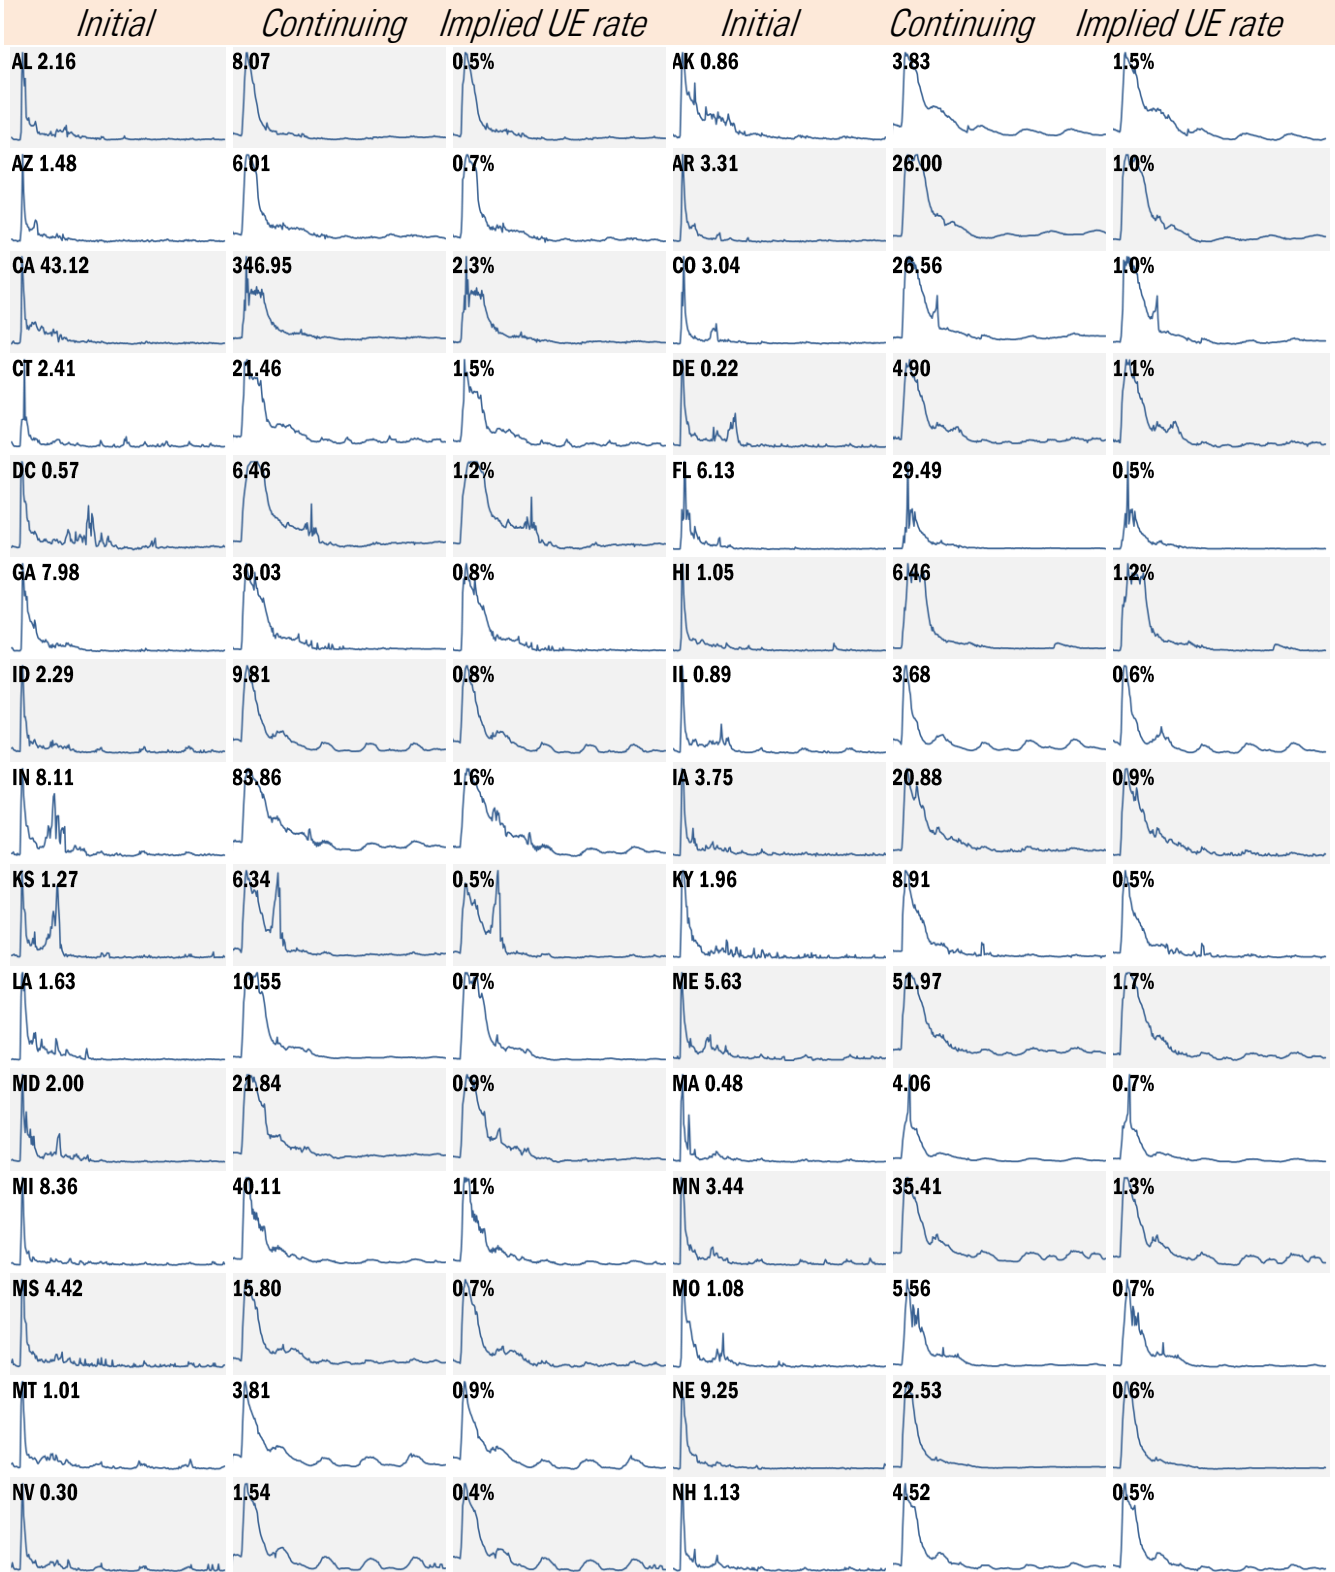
| Initial | Continuing | Implied UE rate | Initial | Continuing | Implied UE rate |
|---|---|---|---|---|---|
| AL 2.16 | 8.07 | 0.5% | AK 0.86 | 3.83 | 1.5% |
| AZ 1.48 | 6.01 | 0.7% | AR 3.31 | 26.00 | 1.0% |
| CA 43.12 | 346.95 | 2.3% | CO 3.04 | 26.56 | 1.0% |
| CT 2.41 | 21.46 | 1.5% | DE 0.22 | 4.90 | 1.1% |
| DC 0.57 | 6.46 | 1.2% | FL 6.13 | 29.49 | 0.5% |
| GA 7.98 | 30.03 | 0.8% | HI 1.05 | 6.46 | 1.2% |
| ID 2.29 | 9.81 | 0.8% | IL 0.89 | 3.68 | 0.6% |
| IN 8.11 | 83.86 | 1.6% | IA 3.75 | 20.88 | 0.9% |
| KS 1.27 | 6.34 | 0.5% | KY 1.96 | 8.91 | 0.5% |
| LA 1.63 | 10.55 | 0.7% | ME 5.63 | 51.97 | 1.7% |
| MD 2.00 | 21.84 | 0.9% | MA 0.48 | 4.06 | 0.7% |
| MI 8.36 | 40.11 | 1.1% | MN 3.44 | 35.41 | 1.3% |
| MS 4.42 | 15.80 | 0.7% | MO 1.08 | 5.56 | 0.7% |
| MT 1.01 | 3.81 | 0.9% | NE 9.25 | 22.53 | 0.6% |
| NV 0.30 | 1.54 | 0.4% | NH 1.13 | 4.52 | 0.5% |